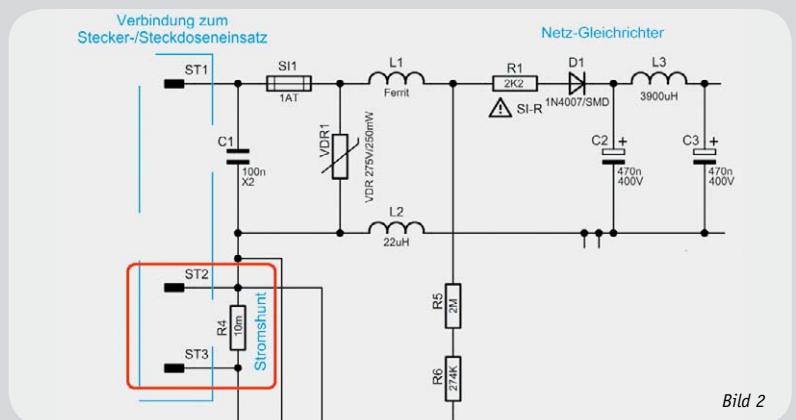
Verbindung zum
Stecker-/Steckdoseneinsatz

Netz-Gleichrichter

ST1

SI1
1AT

L1
Ferrit

R1
2K2

SI-R

D1
1N4007/SMD

L3
3900uH

C1
100n
X2

VDR1
VDR 275V/250mW

C2
470n
400V

C3
470n
400V

L2
22uH

ST2

R4
10m

Stromshunt

ST3

R5
2M

R6
274K

Bild 2